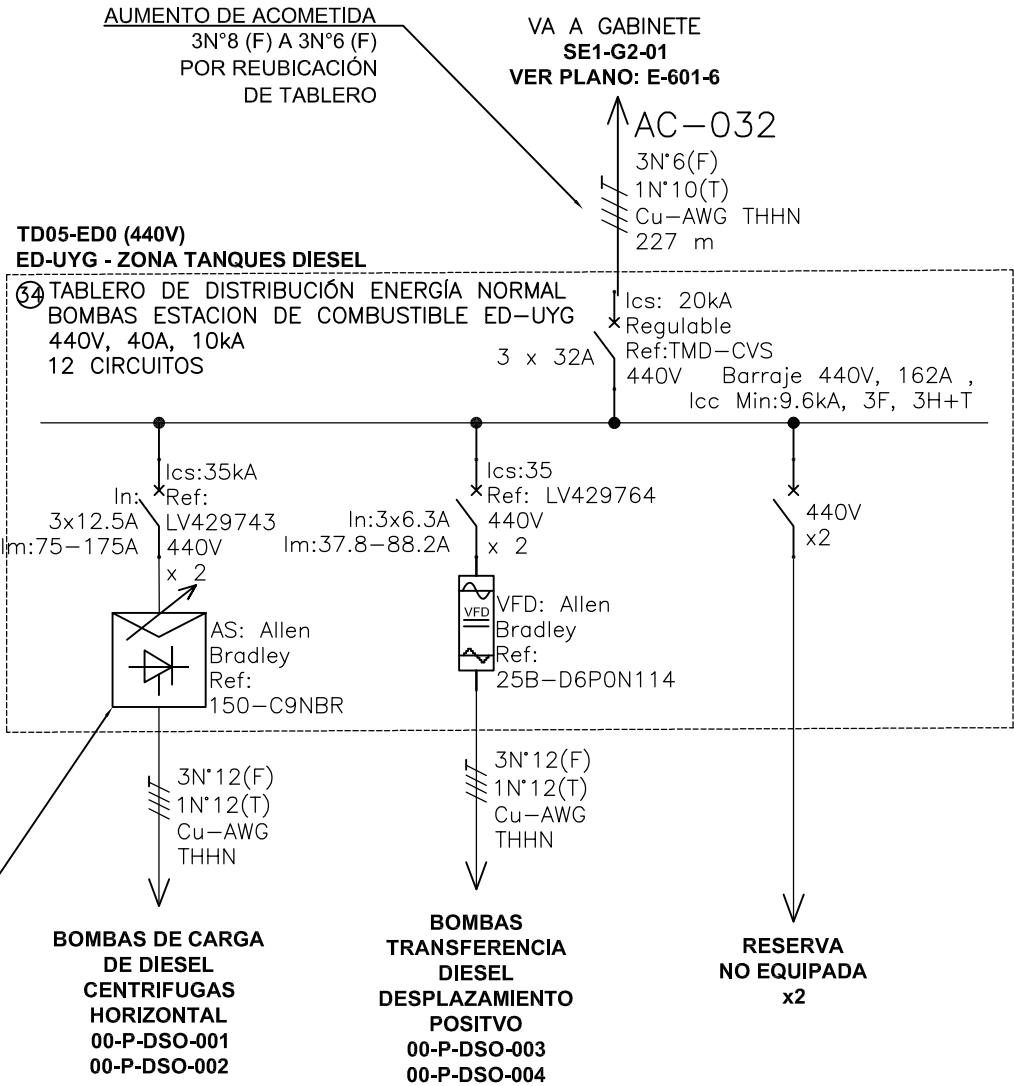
AUMENTO DE ACOMETIDA
3N°8 (F) A 3N°6 (F)
POR REUBICACIÓN
DE TABLERO

VA A GABINETE
SE1-G2-01
VER PLANO: E-601-6

AC−032
3N°6(F)
1N°10(T)
Cu−AWG THHN
227 m

TD05-ED0 (440V)
ED-UYG - ZONA TANQUES DIESEL

34 TABLERO DE DISTRIBUCIÓN ENERGÍA NORMAL
BOMBAS ESTACION DE COMBUSTIBLE ED−UYG
440V, 40A, 10kA
12 CIRCUITOS

Ics: 20kA
Regulable
3 x 32A
Ref:TMD−CVS
440V Barraje 440V, 162A ,
Icc Min:9.6kA, 3F, 3H+T

Ics:35kA
In: Ref:
3x12.5A LV429743
Im:75−175A 440V
x 2

AS: Allen
Bradley
Ref:
150−C9NBR

Ics:35
Ref: LV429764
In:3x6.3A 440V
Im:37.8−88.2A x 2

VFD
VFD: Allen
Bradley
Ref:
25B−D6P0N114

440V
x2

3N°12(F)
1N°12(T)
Cu−AWG
THHN

3N°12(F)
1N°12(T)
Cu−AWG
THHN

BOMBAS DE CARGA
DE DIESEL
CENTRIFUGAS
HORIZONTAL
00-P-DSO-001
00-P-DSO-002

BOMBAS
TRANSFERENCIA
DIESEL
DESPLAZAMIENTO
POSITVO
00-P-DSO-003
00-P-DSO-004

RESERVA
NO EQUIPADA
x2